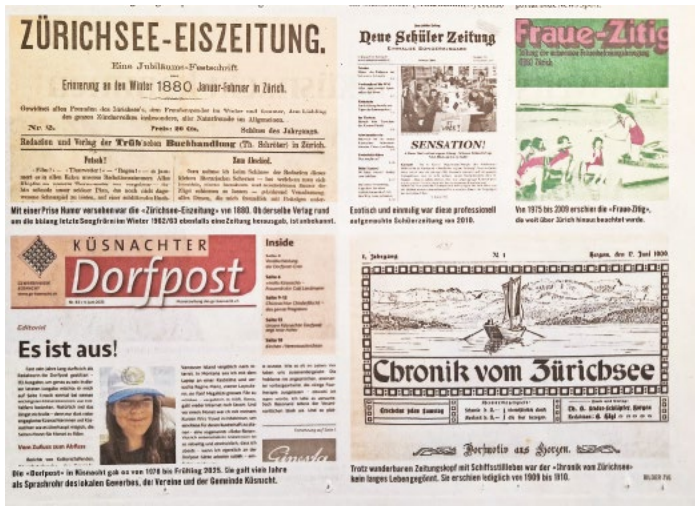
ZÜRICHSEE-EISZEITUNG.

Eine Jubiläums-Festschrift

Erinnerung an den Winter 1880 Januar-Februar in Zürich.

Nr. 2. Preis: 20 Cts. Schluss des Jahrgangs.

Redaktion und Verlag der Trüb'schen Buchhandlung (Th. Schröter) in Zürich.

Neue Schüler Zeitung

SENSATION!

Fraue-Zitig

Mit einer Prise Humor versehen war die «Zürichsee-Eiszeitung» von 1880. Ob derselbe Verlag rund um die bislang letzte Seegfrörni im Winter 1962/63 ebenfalls eine Zeitung herausgab, ist unbekannt.

Exotisch und einmalig war diese professionell aufgemachte Schülerzeitung von 2010.

Von 1975 bis 2009 erschien die «Fraue-Zitig», die weit über Zürich hinaus beachtet wurde.

KÜSNACHTER Dorfpost

Inside

Editorial

Es ist aus!

1. Jahrgang Nr. 1 Horgen, den 17. Juni 1909

Chronik vom Zürichsee

Erscheint jeden Samstag

Dorfmotiv aus Horgen.

Die «Dorfpost» in Küsnacht gab es von 1976 bis Frühling 2025. Sie galt viele Jahre als Sprachrohr des lokalen Gewerbes, der Vereine und der Gemeinde Küsnacht.

Trotz wunderbaren Zeitungskopf mit Schiffsstilleben war der «Chronik vom Zürichsee» kein langes Lebensgeld beschert. Sie erschien lediglich von 1909 bis 1910.

BILDER: PD